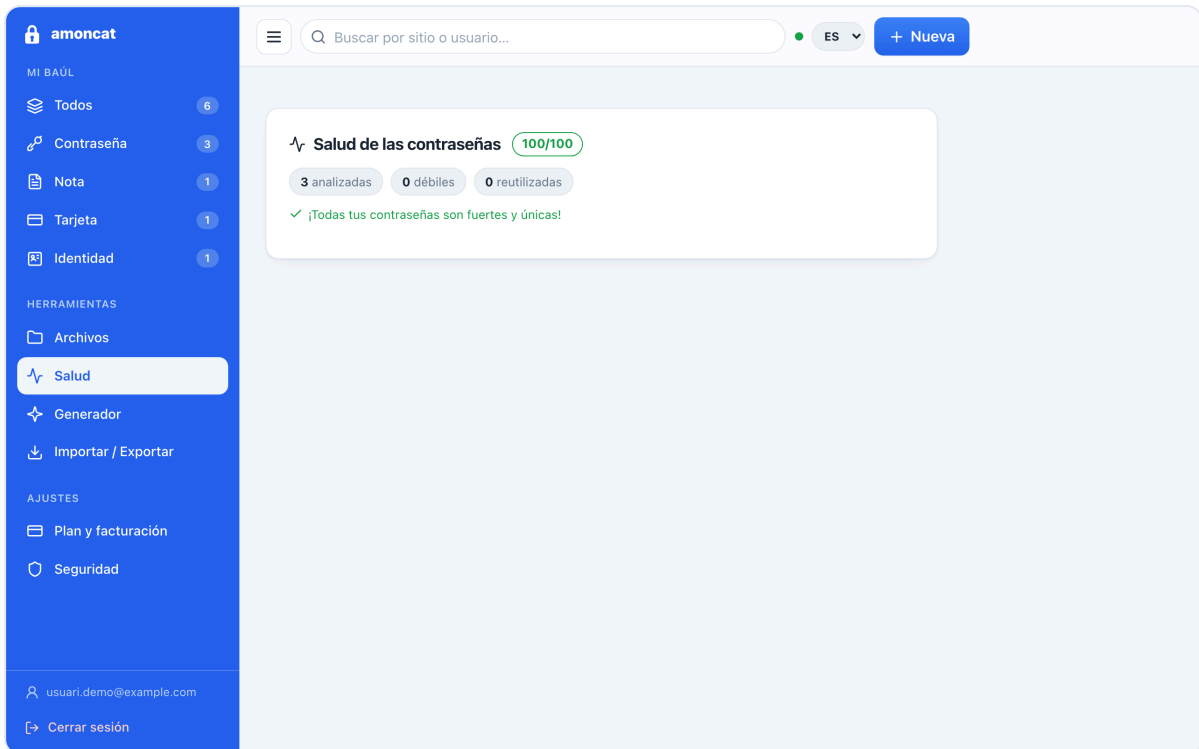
amoncat

MI BAÚL

Todos 6

Contraseña 3

Nota 1

Tarjeta 1

Identidad 1

HERRAMIENTAS

Archivos

Salud

Generador

Importar / Exportar

AJUSTES

Plan y facturación

Seguridad

usuari.demo@example.com

Cerrar sesión

Buscar por sitio o usuario...

ES

+ Nueva

Salud de las contraseñas 100/100

3 analizadas 0 débiles 0 reutilizadas

¡Todas tus contraseñas son fuertes y únicas!